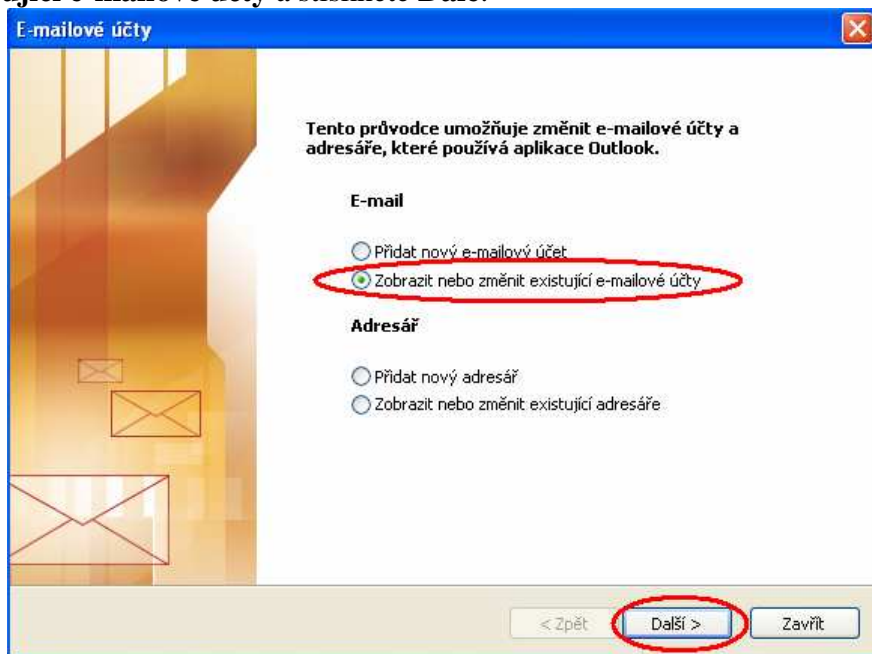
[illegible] e-mailové účty a stiskněte Další.

E-mailové účty

Tento průvodce umožňuje změnit e-mailové účty a adresáře, které používá aplikace Outlook.

E-mail

Přidat nový e-mailový účet
Zobrazit nebo změnit existující e-mailové účty

Adresář

Přidat nový adresář
Zobrazit nebo změnit existující adresáře

< Zpět
Další >
Zavřít